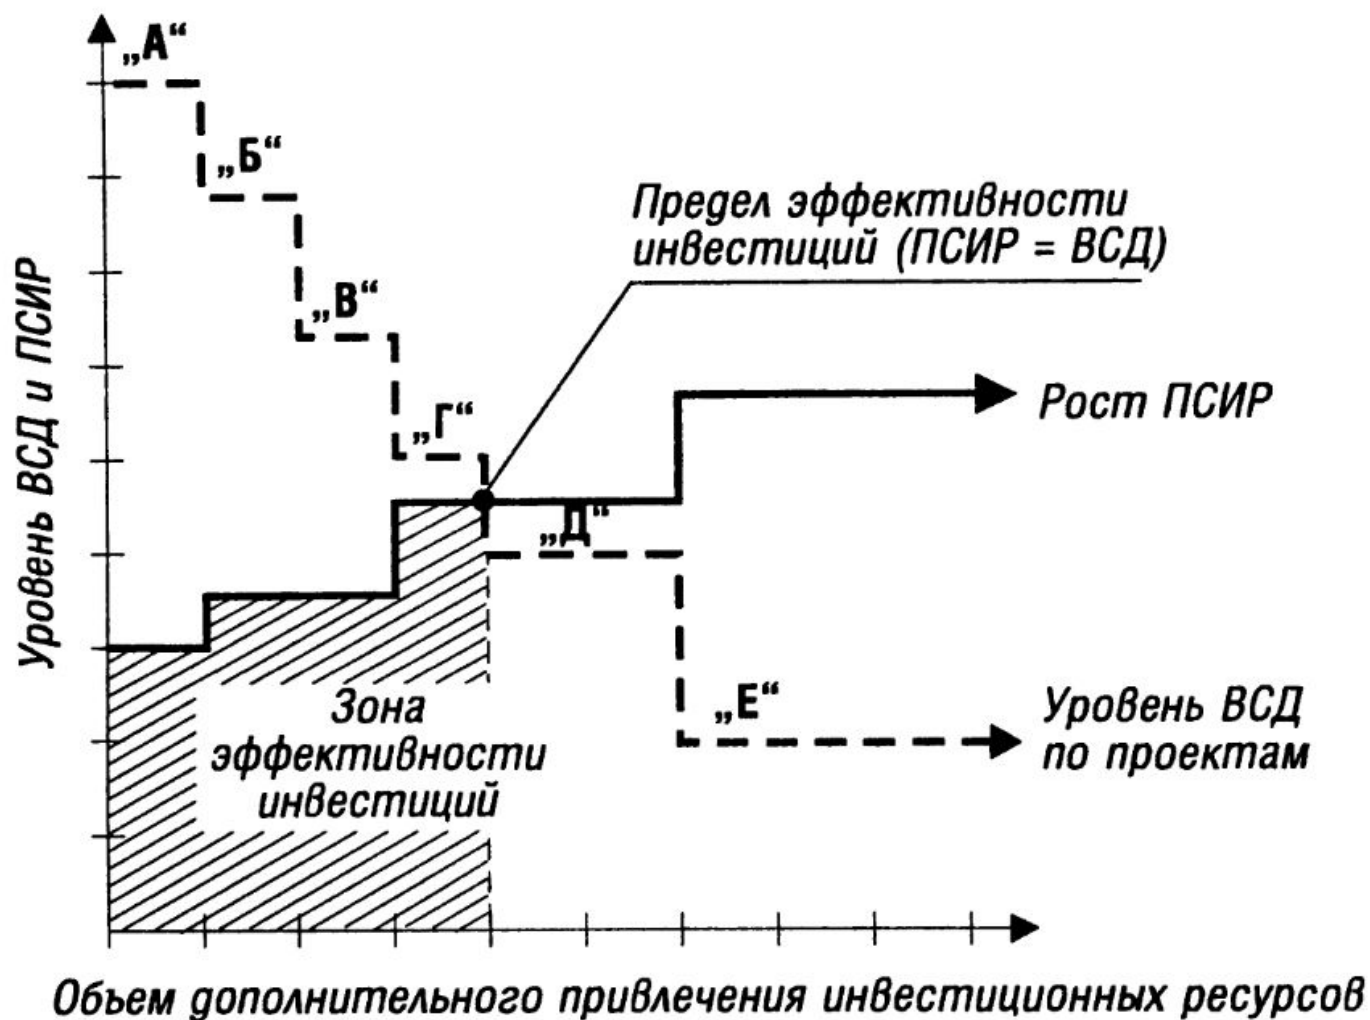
Уровень ВСД и ПСИР

„А“

„Б“

„В“

„Г“

Предел эффективности инвестиций (ПСИР = ВСД)

Рост ПСИР

„Д“

„Е“

Уровень ВСД по проектам

Зона эффективности инвестиций

Объем дополнительного привлечения инвестиционных ресурсов